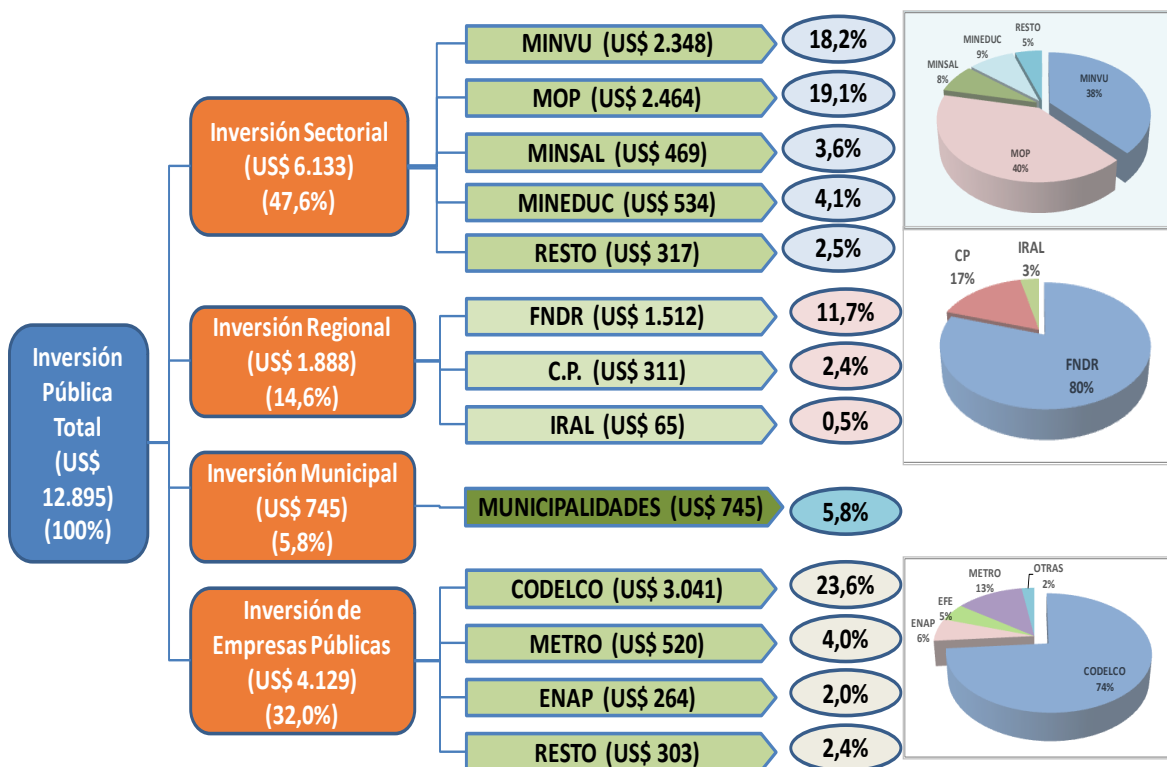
Inversión Pública Total (US$ 12.895) (100%)

Inversión Sectorial (US$ 6.133) (47,6%)

MINVU (US$ 2.348) 18,2%
MOP (US$ 2.464) 19,1%
MINSAL (US$ 469) 3,6%
MINEDUC (US$ 534) 4,1%
RESTO (US$ 317) 2,5%

RESTO 5%
MINEDUC 9%
MINSAL 8%
MINVU 38%
MOP 40%

Inversión Regional (US$ 1.888) (14,6%)

FNDR (US$ 1.512) 11,7%
C.P. (US$ 311) 2,4%
IRAL (US$ 65) 0,5%

CP 17%
IRAL 3%
FNDR 80%

Inversión Municipal (US$ 745) (5,8%)

MUNICIPALIDADES (US$ 745) 5,8%

Inversión de Empresas Públicas (US$ 4.129) (32,0%)

CODELCO (US$ 3.041) 23,6%
METRO (US$ 520) 4,0%
ENAP (US$ 264) 2,0%
RESTO (US$ 303) 2,4%

METRO 13%
OTRAS 2%
EFE 5%
ENAP 6%
CODELCO 74%